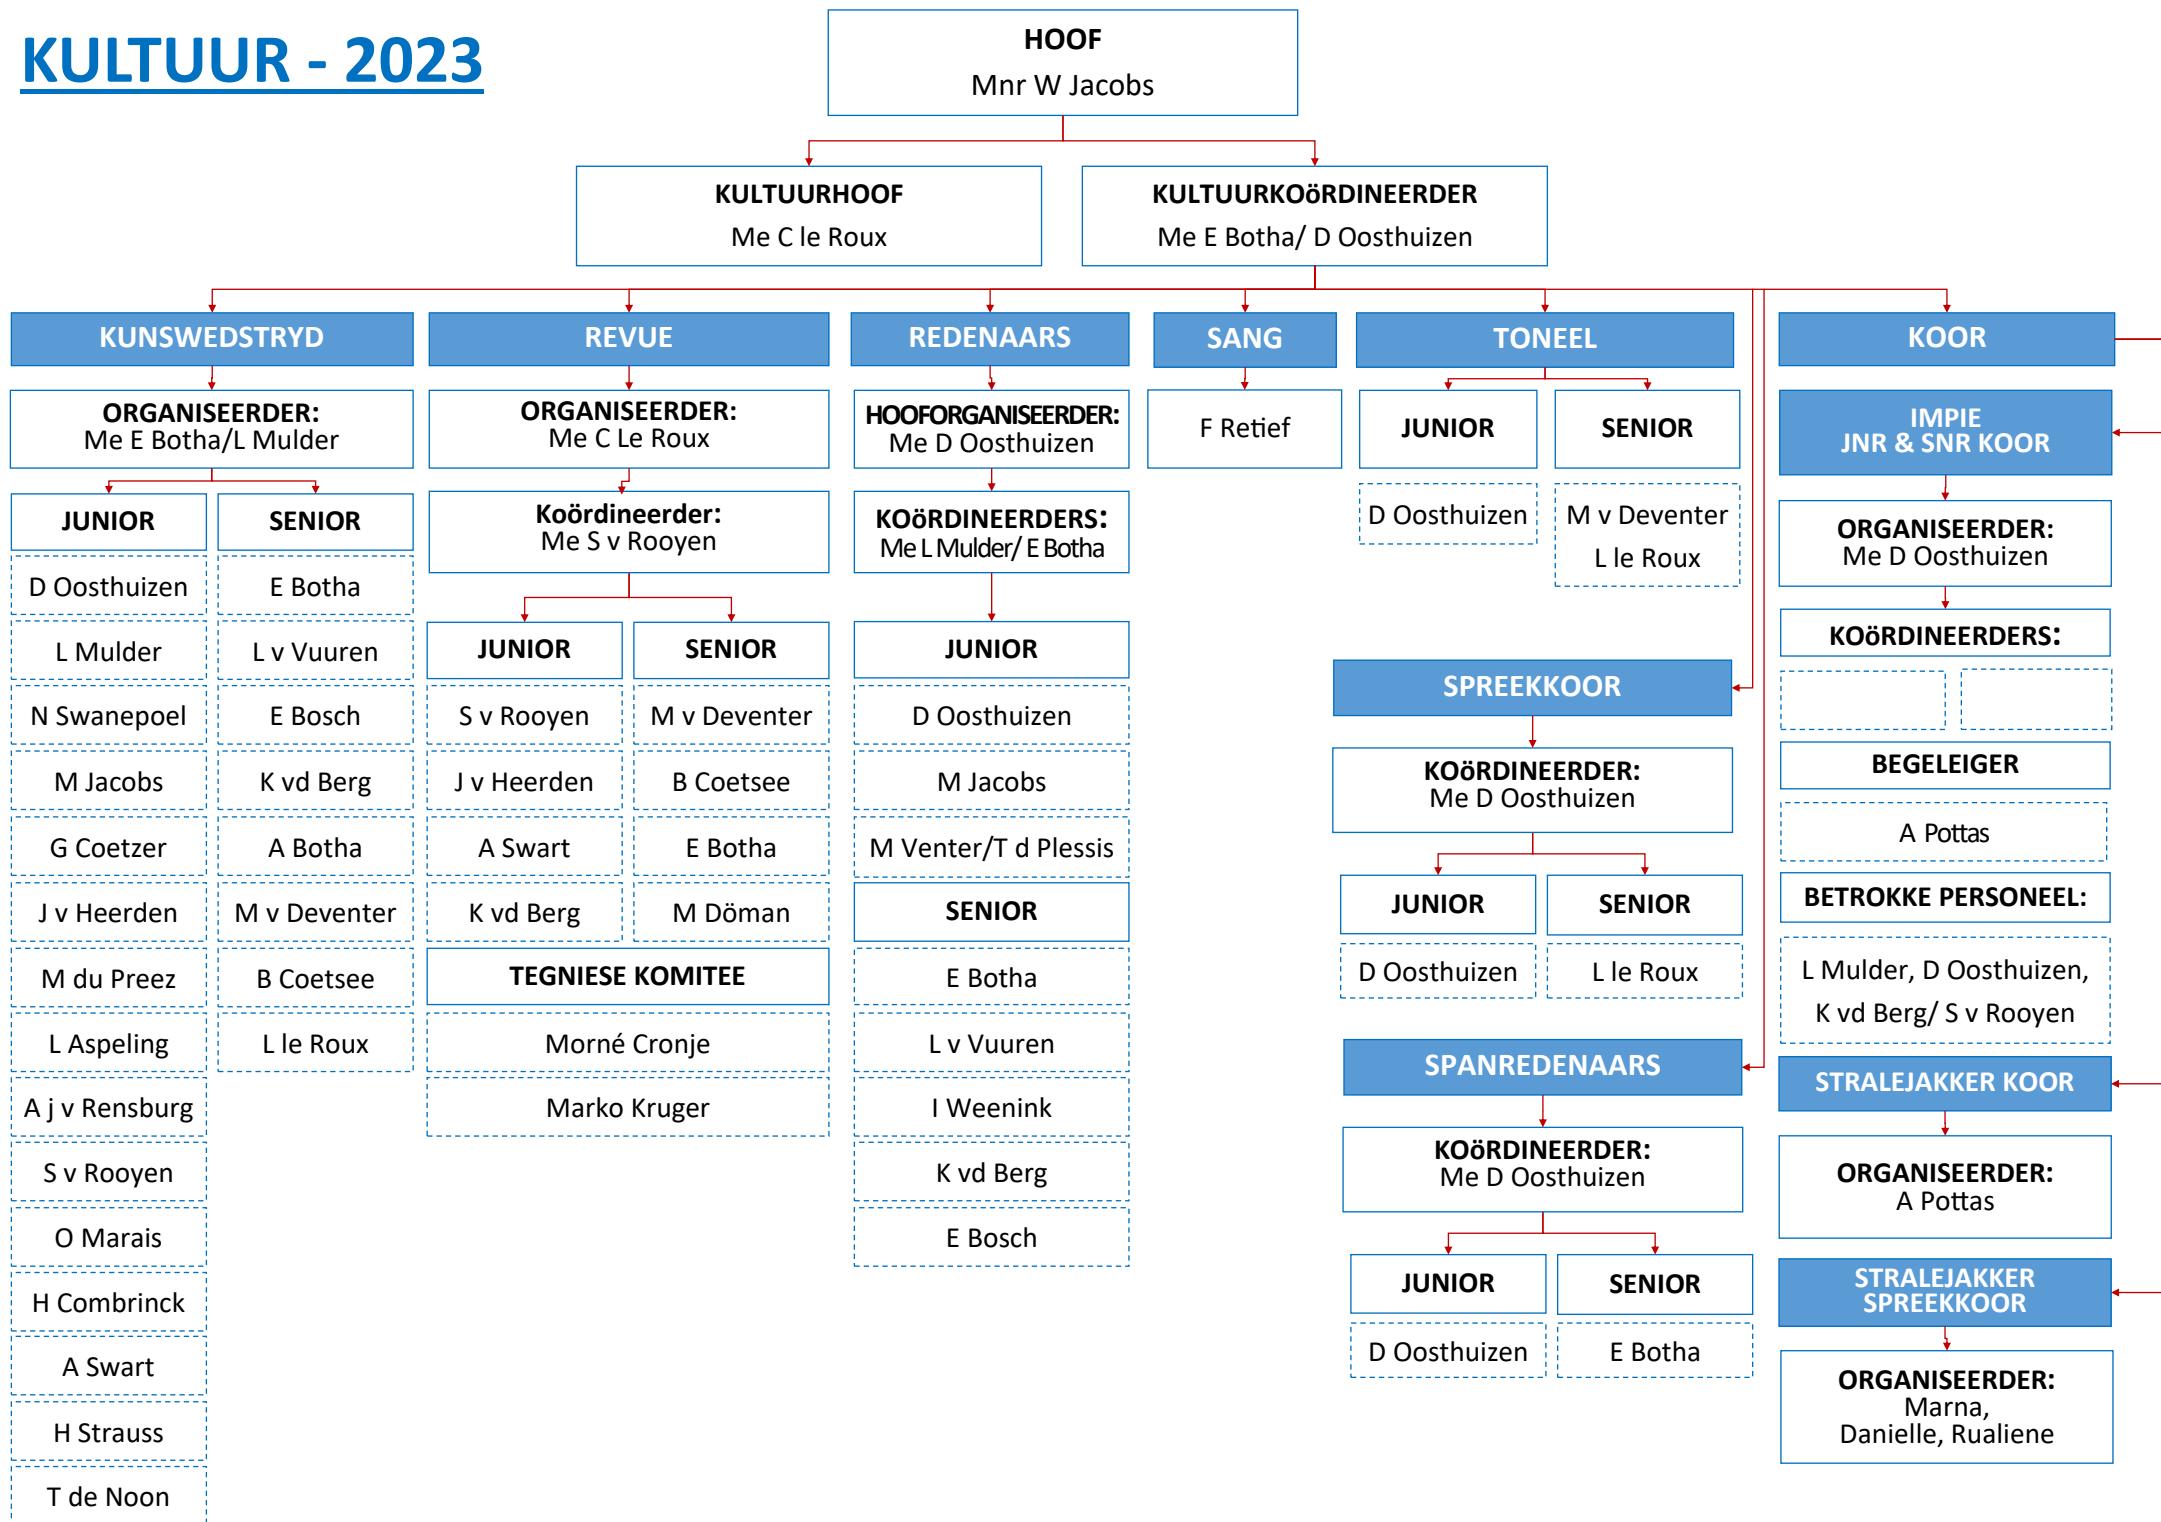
KULTUUR - 2023

HOOF
Mnr W Jacobs

KULTUURHOOF
Me C le Roux

KULTUURKOöRDINEERDER
Me E Botha/ D Oosthuizen

KUNSWEDSTRYD

ORGANISEERDER:
Me E Botha/L Mulder

JUNIOR
D Oosthuizen
L Mulder
N Swanepoel
M Jacobs
G Coetzer
J v Heerden
M du Preez
L Aspeling
A j v Rensburg
S v Rooyen
O Marais
H Combrinck
A Swart
H Strauss
T de Noon

SENIOR
E Botha
L v Vuuren
E Bosch
K vd Berg
A Botha
M v Deventer
B Coetsee
L le Roux

REVUE

ORGANISEERDER:
Me C Le Roux

Koördineerder:
Me S v Rooyen

JUNIOR
S v Rooyen
J v Heerden
A Swart
K vd Berg

SENIOR
M v Deventer
B Coetsee
E Botha
M Döman

TEGNIESE KOMITEE
Morné Cronje
Marko Kruger

REDENAARS

HOOFORGANISEERDER:
Me D Oosthuizen

KOöRDINEERDERS:
Me L Mulder/ E Botha

JUNIOR
D Oosthuizen
M Jacobs
M Venter/T d Plessis

SENIOR
E Botha
L v Vuuren
I Weenink
K vd Berg
E Bosch

SANG
F Retief

TONEEL

JUNIOR
D Oosthuizen

SENIOR
M v Deventer
L le Roux

SPREEKKOOR

KOöRDINEERDER:
Me D Oosthuizen

JUNIOR
D Oosthuizen

SENIOR
L le Roux

SPANREDENAARS

KOöRDINEERDER:
Me D Oosthuizen

JUNIOR
D Oosthuizen

SENIOR
E Botha

KOOR

IMPIE
JNR & SNR KOOR

ORGANISEERDER:
Me D Oosthuizen

KOöRDINEERDERS:

BEGELEIGER
A Pottas

BETROKKE PERSONEEL:
L Mulder, D Oosthuizen, K vd Berg/ S v Rooyen

STRALEJAKKER KOOR

ORGANISEERDER:
A Pottas

STRALEJAKKER SPREEKKOOR

ORGANISEERDER:
Marna, Danielle, Rualiene